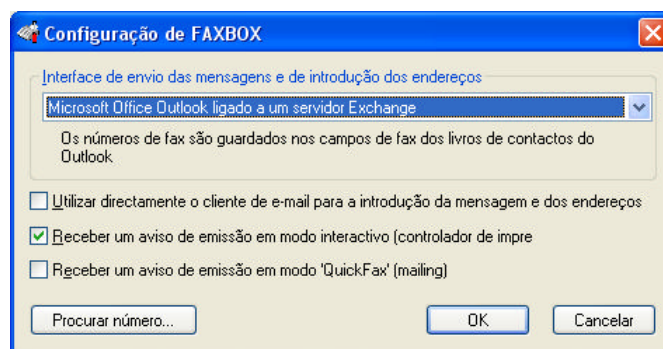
Configuração de FAXBOX

Interface de envio das mensagens e de introdução dos endereços

Microsoft Office Outlook ligado a um servidor Exchange

Os números de fax são guardados nos campos de fax dos livros de contactos do Outlook

Utilizar directamente o cliente de e-mail para a introdução da mensagem e dos endereços

Receber um aviso de emissão em modo interactivo (controlador de impre

Receber um aviso de emissão em modo 'QuickFax' (mailing)

Procurar número...

OK

Cancelar